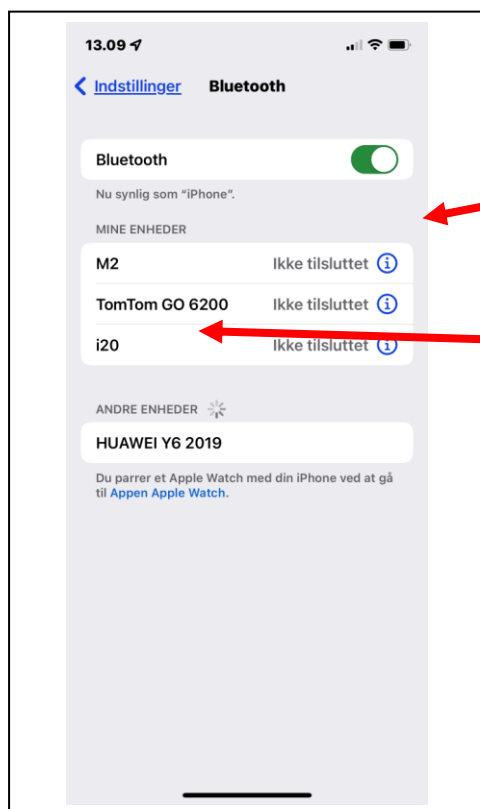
13.09

Indstillinger Bluetooth

Bluetooth

Nu synlig som "iPhone".

MINE ENHEDER

M2 Ikke tilsluttet

TomTom GO 6200 Ikke tilsluttet

i20 Ikke tilsluttet

ANDRE ENHEDER

HUAWEI Y6 2019

Du parrer et Apple Watch med din iPhone ved at gå til Appen Apple Watch.